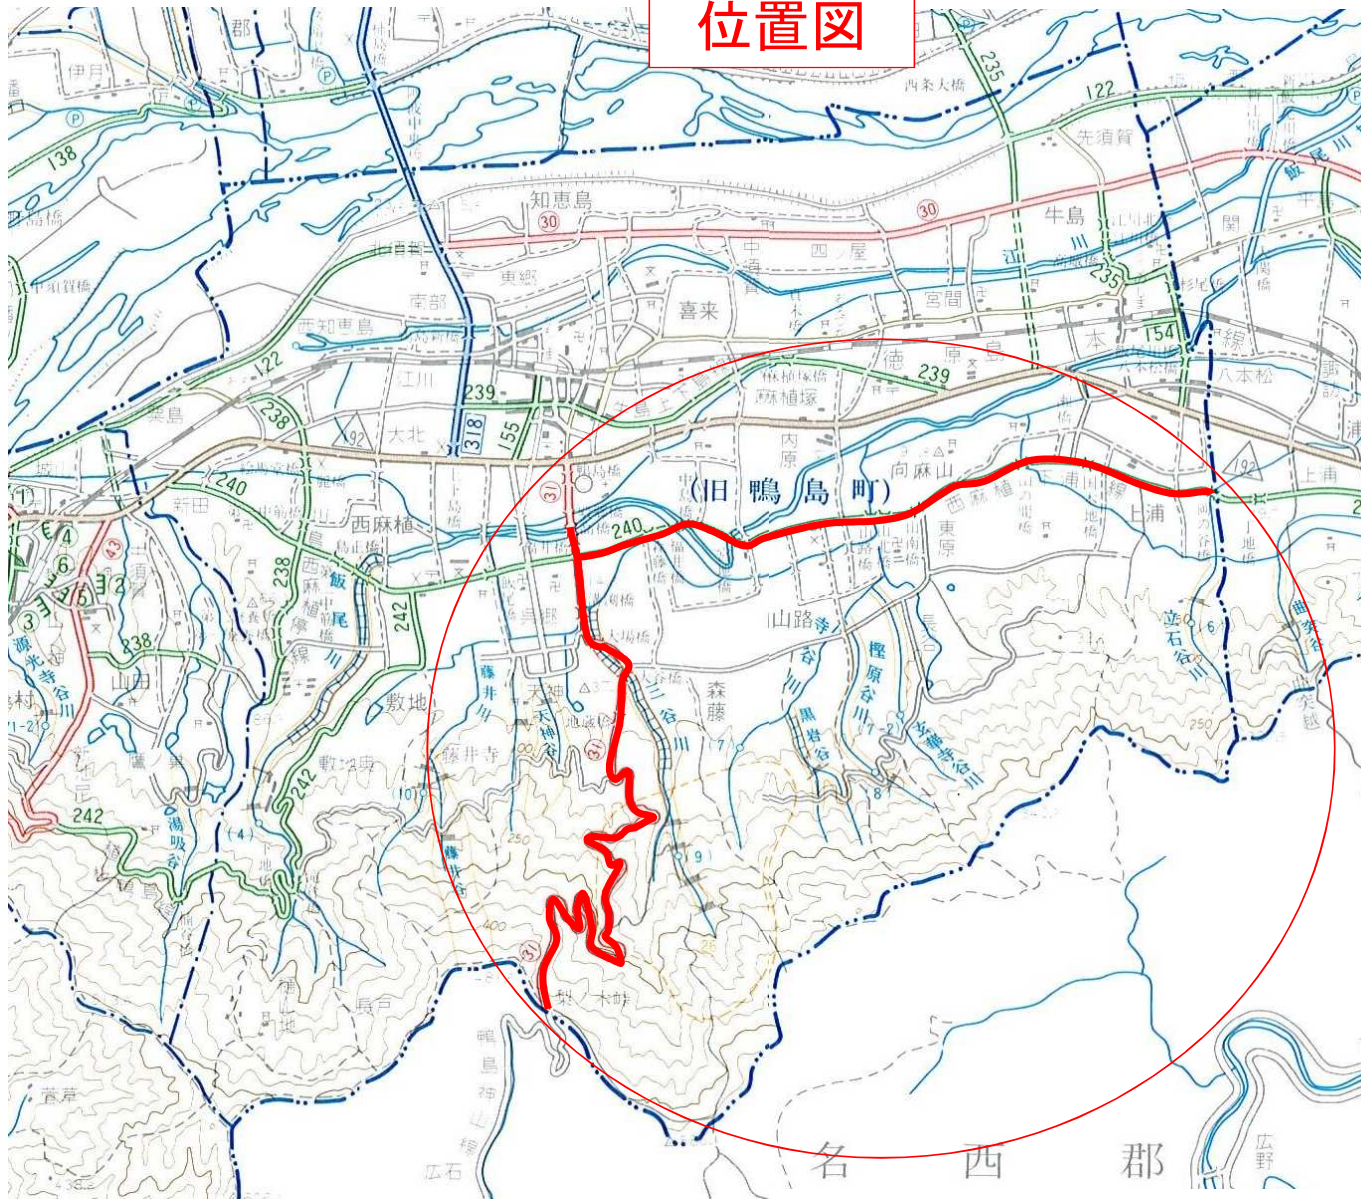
位置図

郡
伊月
西条大橋
235
122
138
先須賀
知恵島
30
30
牛島
中
四ノ屋
東郷
喜来
南部
宮間
西知恵島
徳
原
島
本
154
線
八本松
江川
239
麻植塚
239
318
155
92
大北
内原
向麻山
(旧 鴨 島 町)
上浦
192
240
新田
西麻植
240
238
飯尾川
東原
242
山路寺谷川
樫原谷川
立石谷川
山田
238
藤井川
天神谷
三谷川
森藤
黒岩谷
敷地
藤井寺
242
242
源光寺谷川
湯吸谷
梨ノ木峠
31
31
31
250
400
250
名 西 郡
広石
菅草
広野